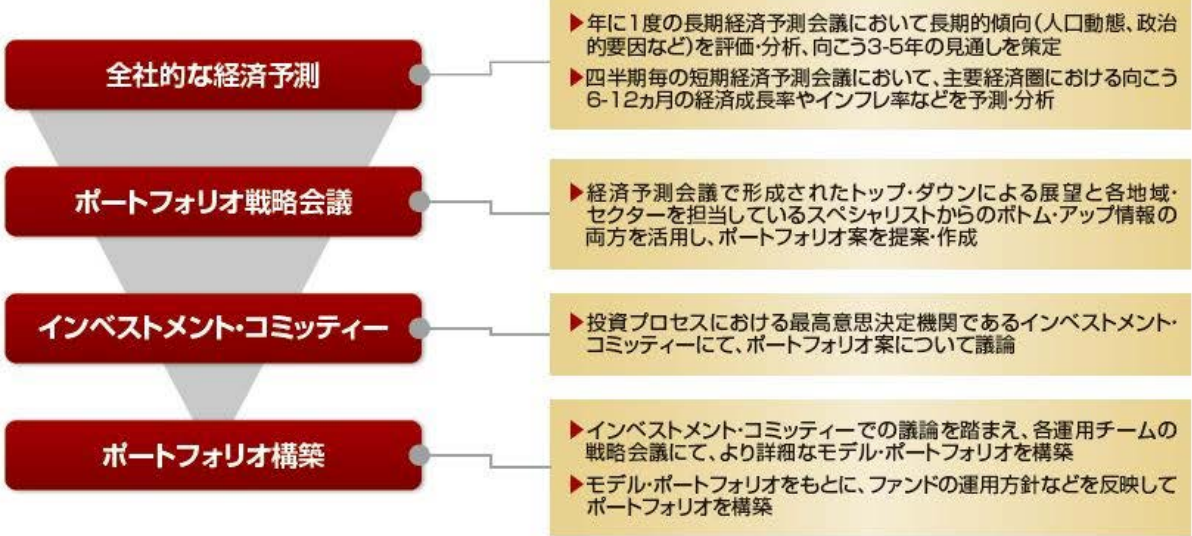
全社的な経済予測

▶年に1度の長期経済予測会議において長期的傾向（人口動態、政治的要因など）を評価・分析、向こう3-5年の見通しを策定

▶四半期毎の短期経済予測会議において、主要経済圏における向こう6-12ヵ月の経済成長率やインフレ率などを予測・分析

ポートフォリオ戦略会議

▶経済予測会議で形成されたトップ・ダウンによる展望と各地域・セクターを担当しているスペシャリストからのボトム・アップ情報の両方を活用し、ポートフォリオ案を提案・作成

インベストメント・コミッティー

▶投資プロセスにおける最高意思決定機関であるインベストメント・コミッティーにて、ポートフォリオ案について議論

ポートフォリオ構築

▶インベストメント・コミッティーでの議論を踏まえ、各運用チームの戦略会議にて、より詳細なモデル・ポートフォリオを構築

▶モデル・ポートフォリオをもとに、ファンドの運用方針などを反映してポートフォリオを構築